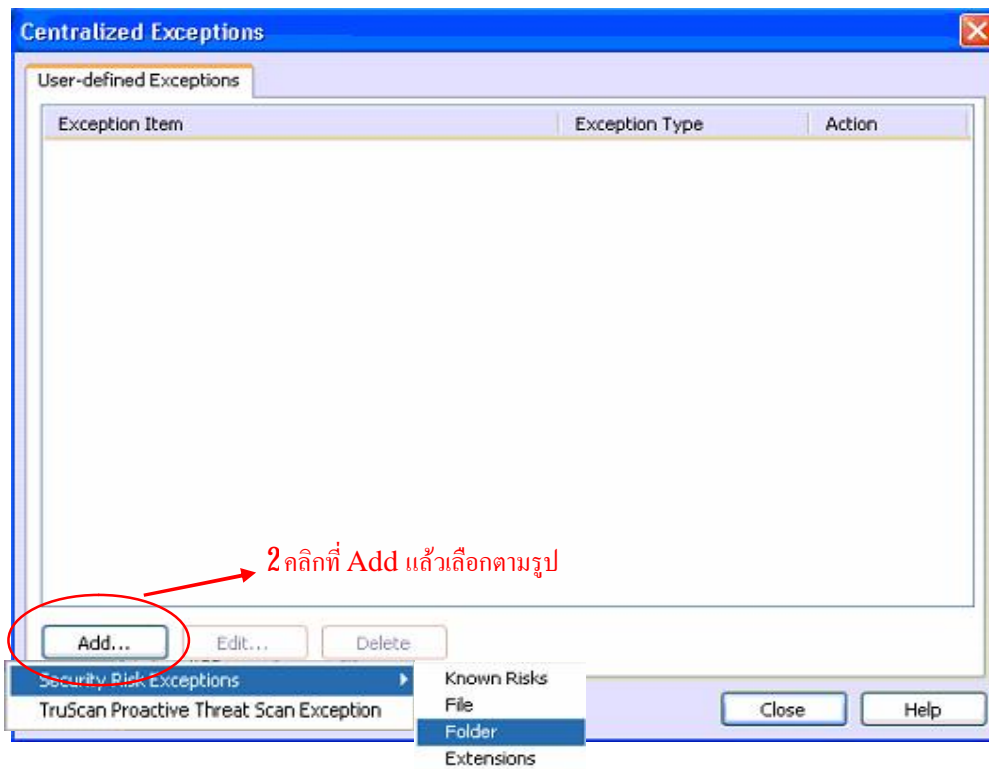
Centralized Exceptions

User-defined Exceptions

| Exception Item | Exception Type | Action |
|---|---|---|

2 คลิกที่ Add แล้วเลือกตามรูป

Add... Edit... Delete

Security Risk Exceptions

TruScan Proactive Threat Scan Exception

Known Risks
File
Folder
Extensions

Close Help